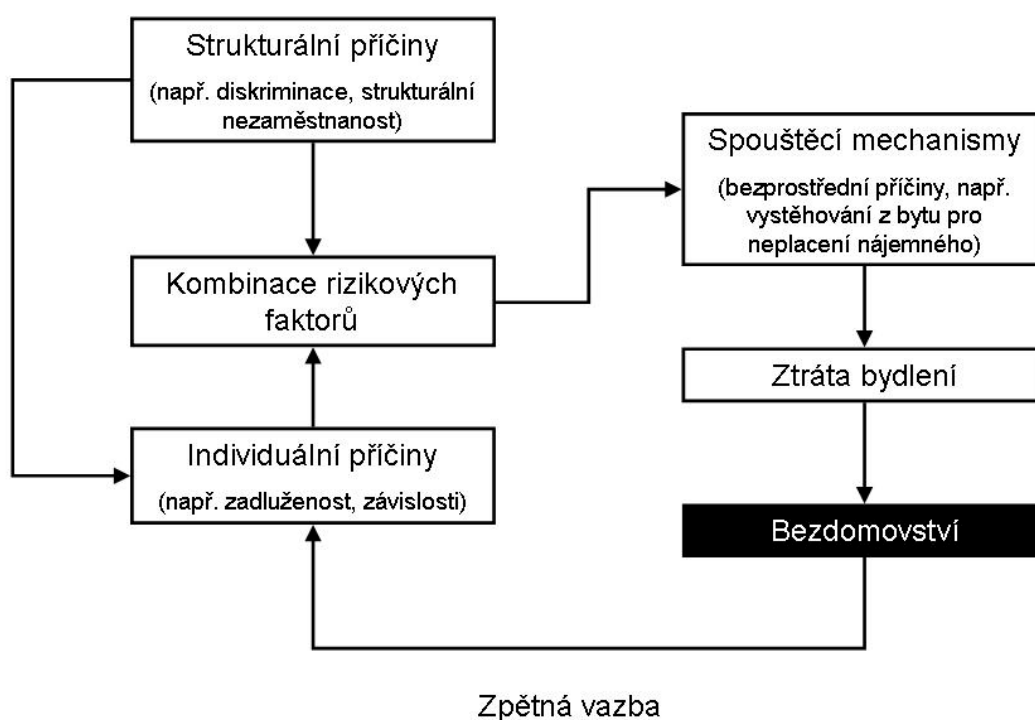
Strukturální příčiny

(např. diskriminace, strukturální nezaměstnanost)

Spouštěcí mechanismy

(bezprostřední příčiny, např. vystěhování z bytu pro neplacení nájemného)

Kombinace rizikových faktorů

Ztráta bydlení

Individuální příčiny

(např. zadluženost, závislosti)

Bezdomovství

Zpětná vazba